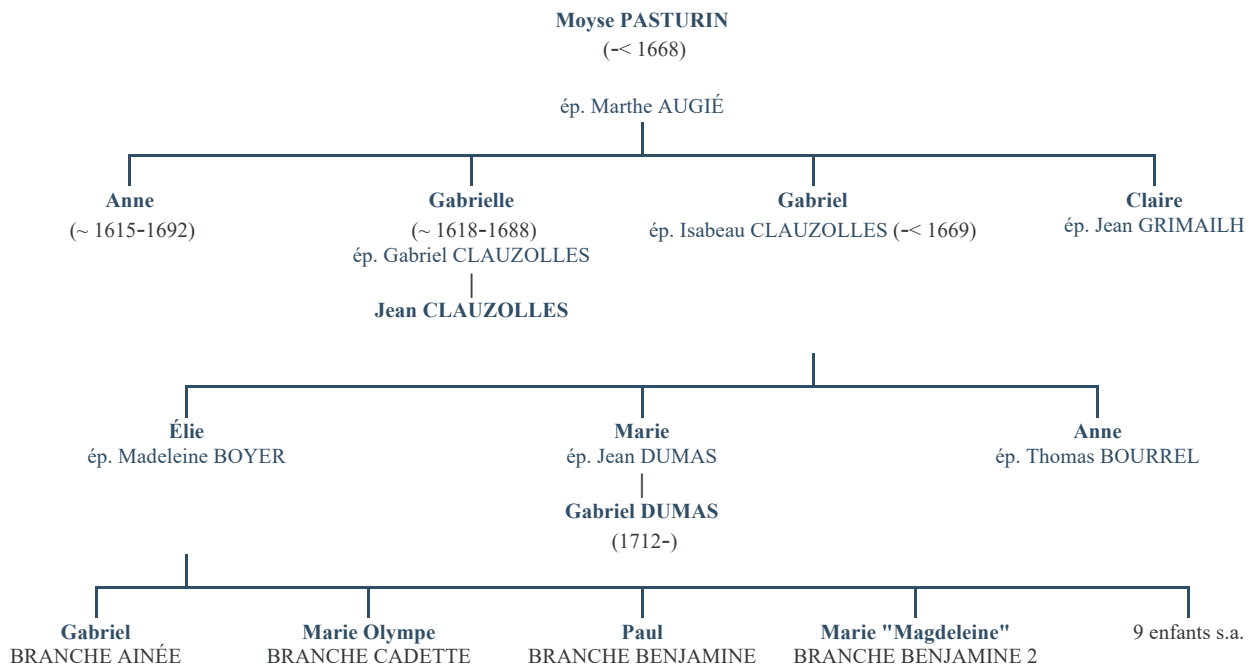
Moyse PASTURIN
(-< 1668)

ép. Marthe AUGIÉ

Anne
(~ 1615-1692)

Gabrielle
(~ 1618-1688)
ép. Gabriel CLAUZOLLES

Jean CLAUZOLLES

Gabriel
ép. Isabeau CLAUZOLLES (-< 1669)

Claire
ép. Jean GRIMAILH

Élie
ép. Madeleine BOYER

Marie
ép. Jean DUMAS

Gabriel DUMAS
(1712-)

Anne
ép. Thomas BOURREL

Gabriel
BRANCHE AINÉE

Marie Olympe
BRANCHE CADETTE

Paul
BRANCHE BENJAMINE

Marie "Magdeleine"
BRANCHE BENJAMINE 2

9 enfants s.a.